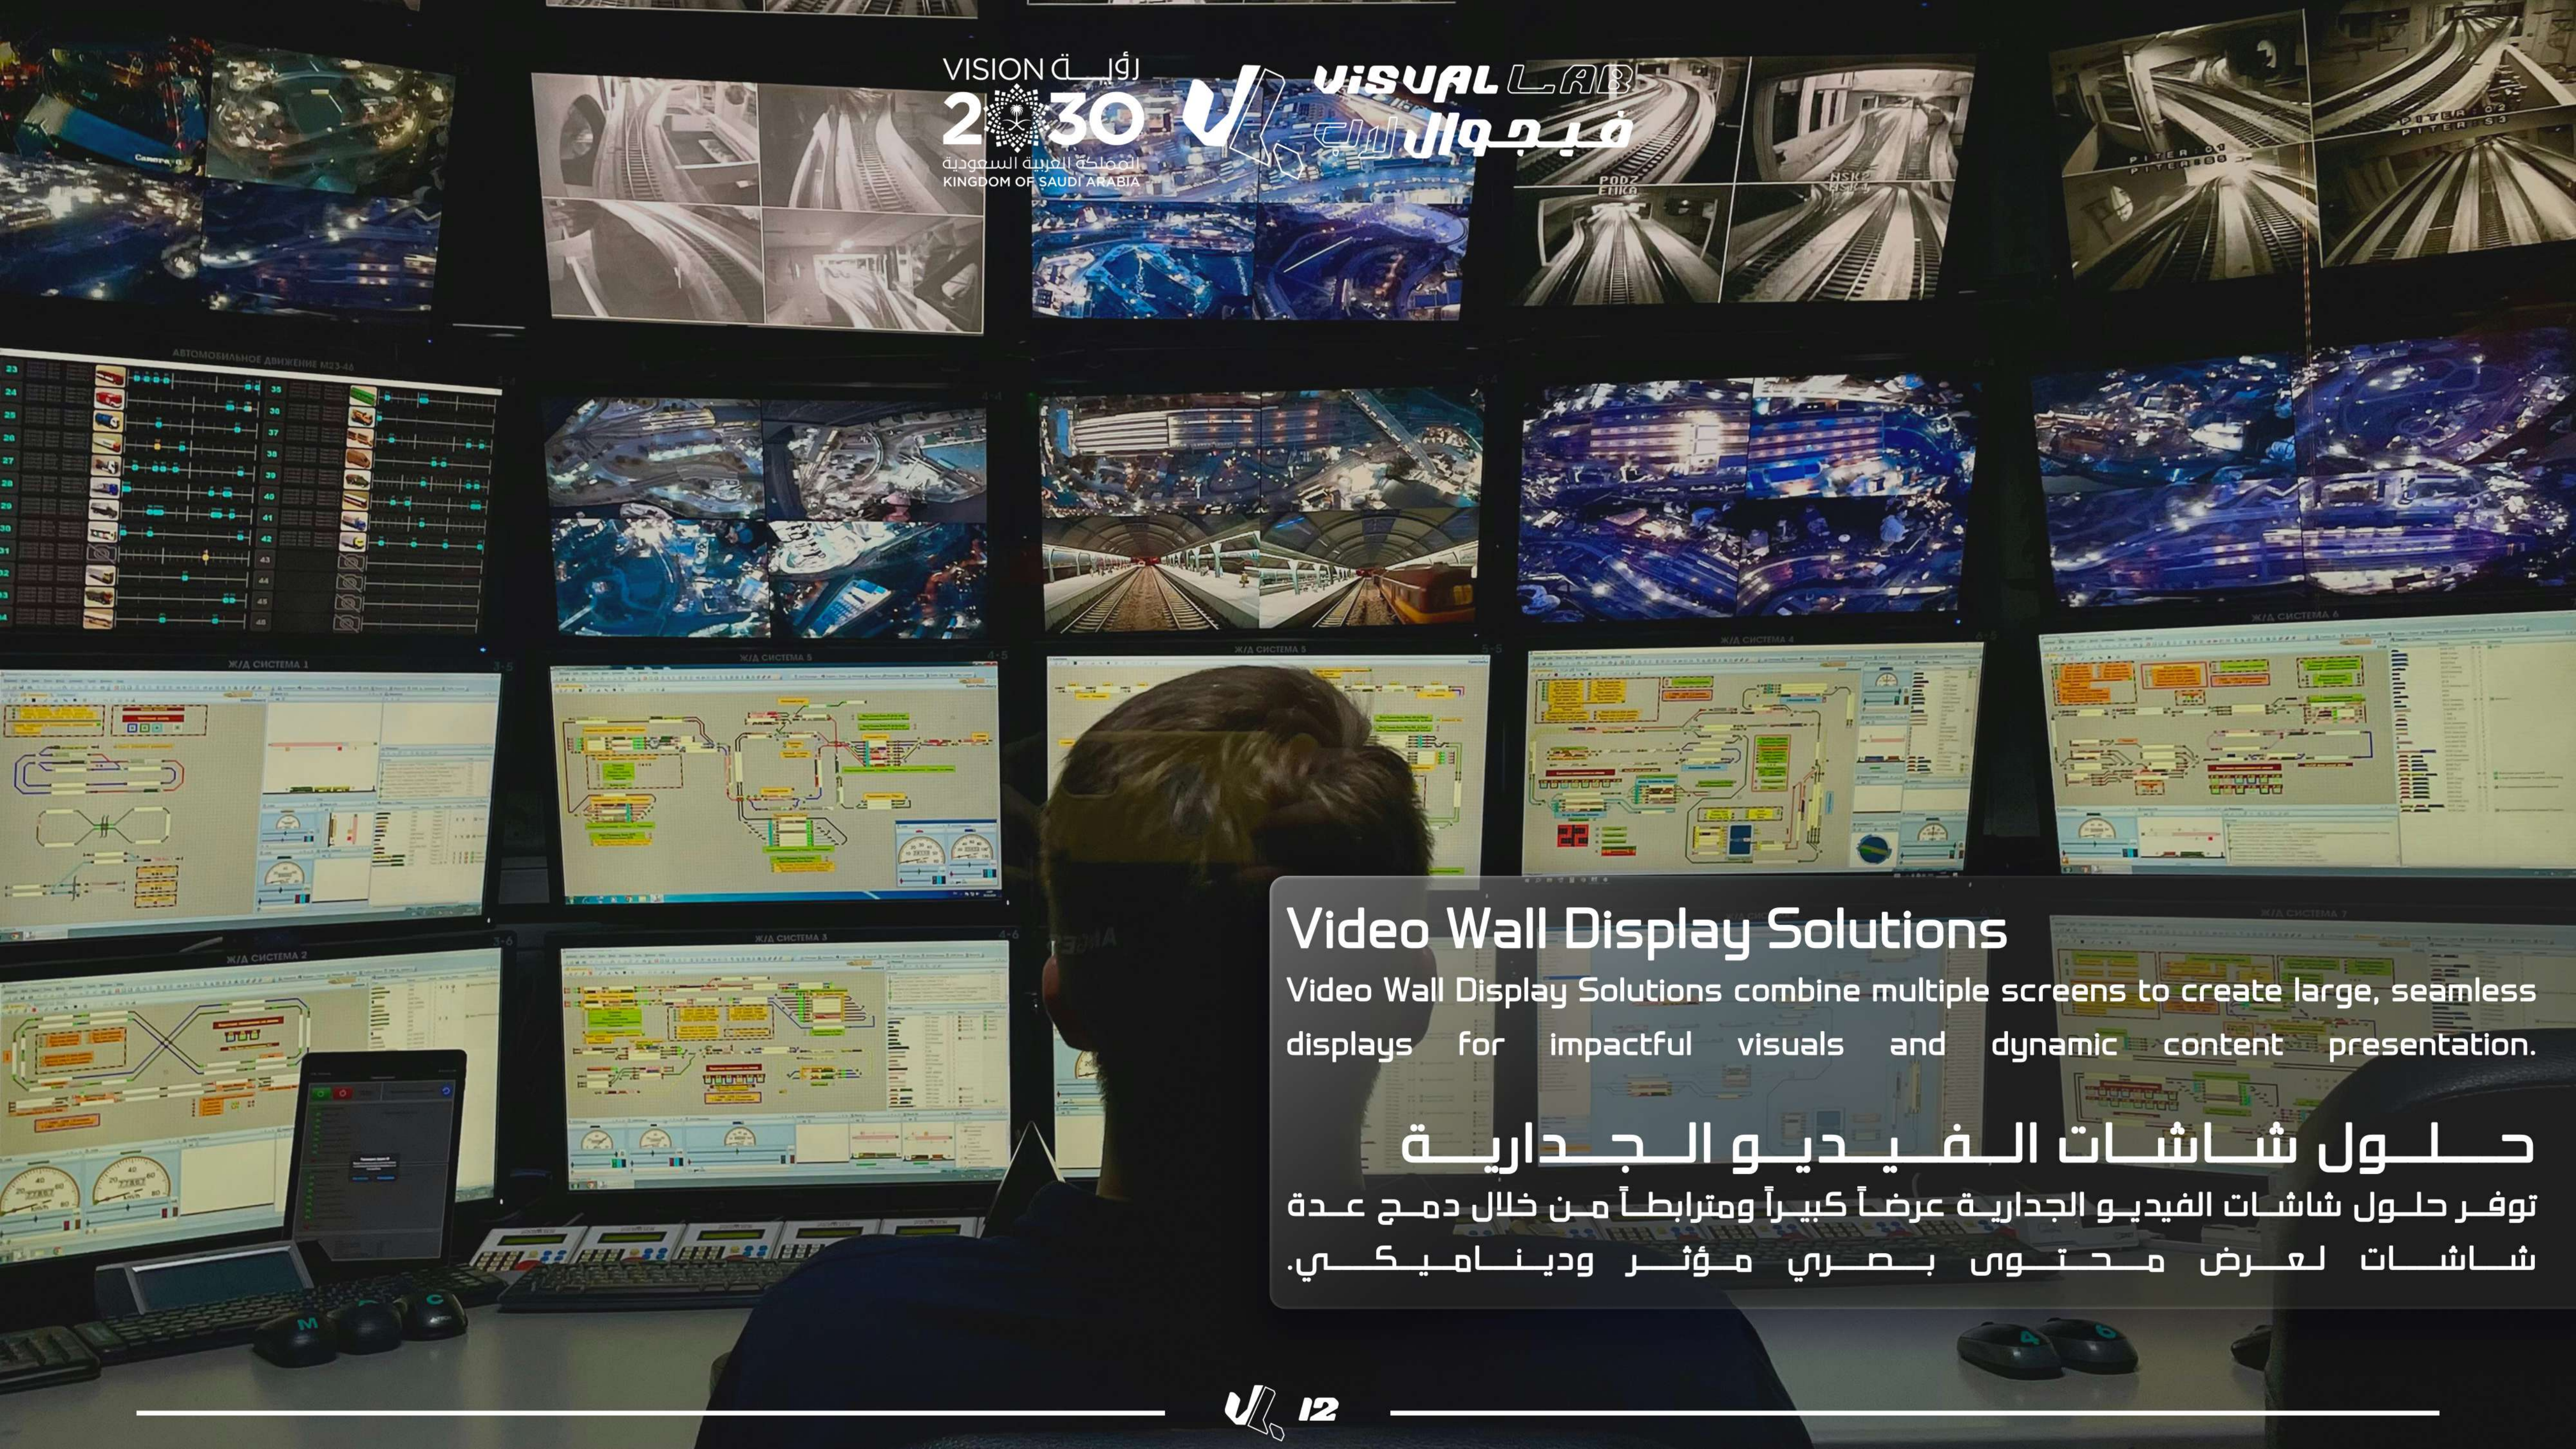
VISION رؤية 2030 المملكة العربية السعودية KINGDOM OF SAUDI ARABIA

VISUAL LAB
فيجوال لاب

Video Wall Display Solutions

Video Wall Display Solutions combine multiple screens to create large, seamless displays for impactful visuals and dynamic content presentation.

حلول شاشات الفيديو الجدارية

توفر حلول شاشات الفيديو الجدارية عرضاً كبيراً ومترابطاً من خلال دمج عدة شاشات لعرض محتوى بصري مؤثر وديناميكي.

12